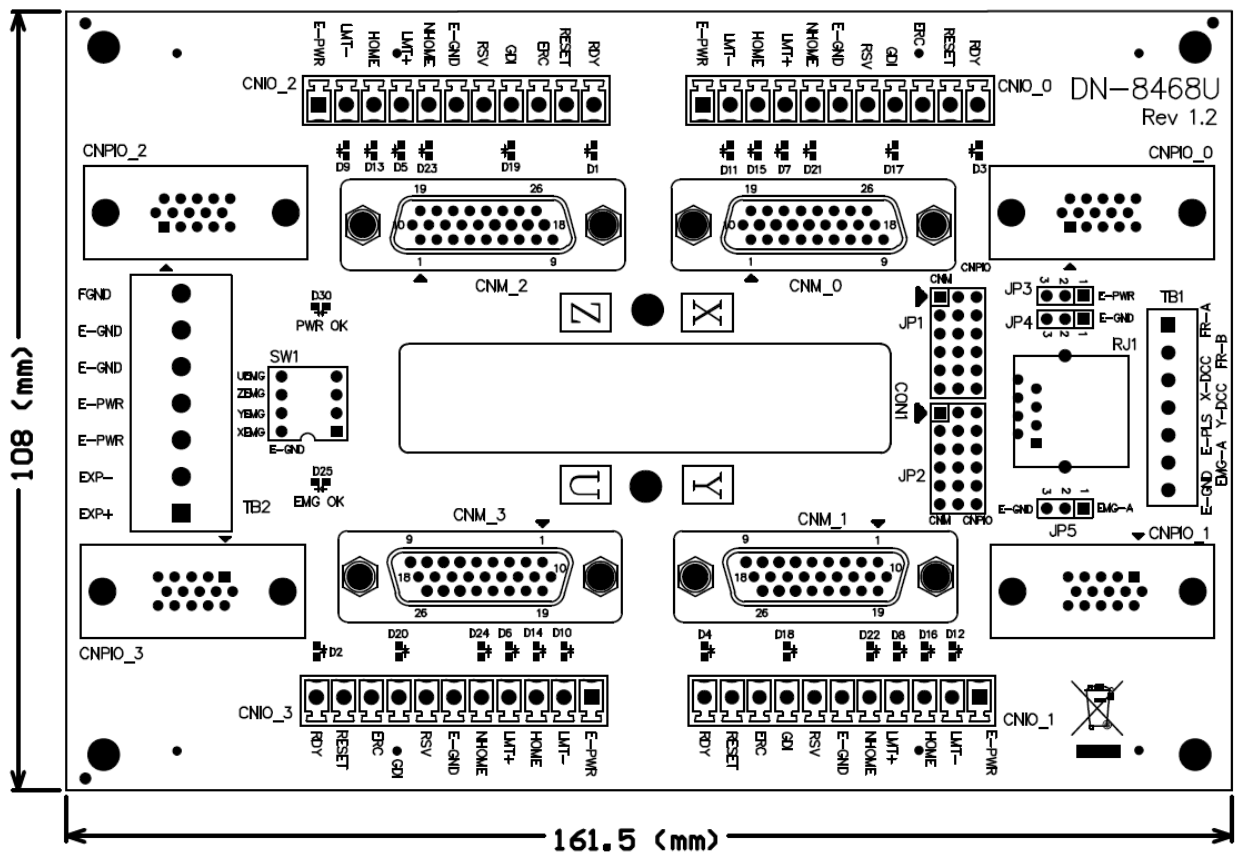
108 (mm)

E-PWR LMT- HOME LMT+ NHOME E-GND RSV GDI ERC RESET RDY

CNIO_2

E-PWR LMT- HOME LMT+ NHOME E-GND RSV GDI ERC RESET RDY

CNIO_0

DN-8468U
Rev 1.2

D9 D13 D5 D23 D19 D1

D11 D15 D7 D21 D17 D3

CNPIO_2

CNPIO_0

19 26 10 18 1 9

19 26 10 18 1 9

CNM_2

CNM_0

FGND

E-GND

E-GND

E-PWR

E-PWR

EXP-

EXP+

TB2

D30
PWR OK

SW1
UEMG
ZEMG
YEMG
XEMG
E-GND

D25
EMG OK

Z

X

U

Y

CNM CNPIO

JP1

CON1

JP2

CNM CNPIO

JP3 3 2 1 E-PWR

JP4 3 2 1 E-GND

RJ1

TB1

FR-A FR-B X-DCC Y-DCC E-PLS EMG-A E-GND

E-GND 3 2 1 EMG-A
JP5

CNM_3

CNM_1

9 1 18 10 26 19

9 1 18 10 26 19

CNPIO_1

CNPIO_3

D2 D20 D24 D6 D14 D10

D4 D18 D22 D8 D16 D12

CNIO_3

CNIO_1

RDY RESET ERC GDI RSV E-GND NHOME LMT+ HOME LMT- E-PWR

RDY RESET ERC GDI RSV E-GND NHOME LMT+ HOME LMT- E-PWR

161.5 (mm)